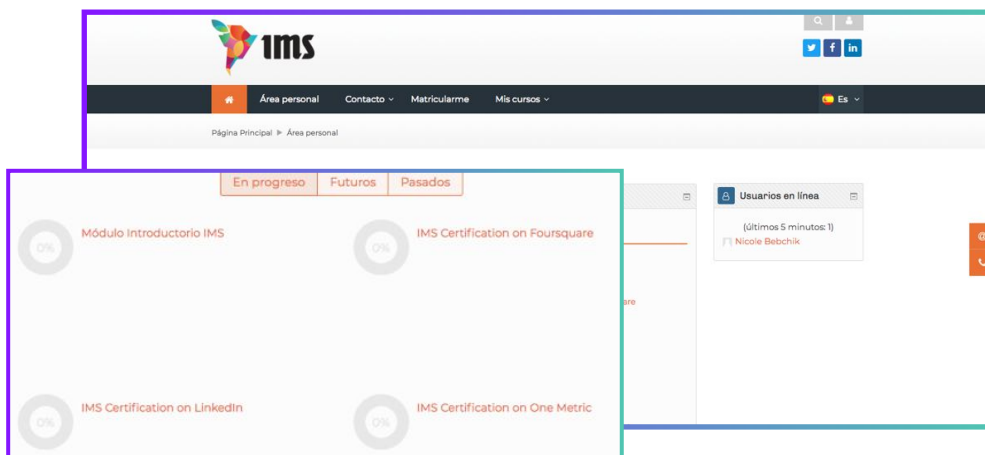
ims

Área personal Contacto Matricularme Mis cursos Es

Página Principal ▶ Área personal

En progreso Futuros Pasados

0% Módulo Introductorio IMS

0% IMS Certification on Foursquare

0% IMS Certification on LinkedIn

0% IMS Certification on One Metric

are

Usuarios en línea

(últimos 5 minutos: 1)
Nicole Bebchik